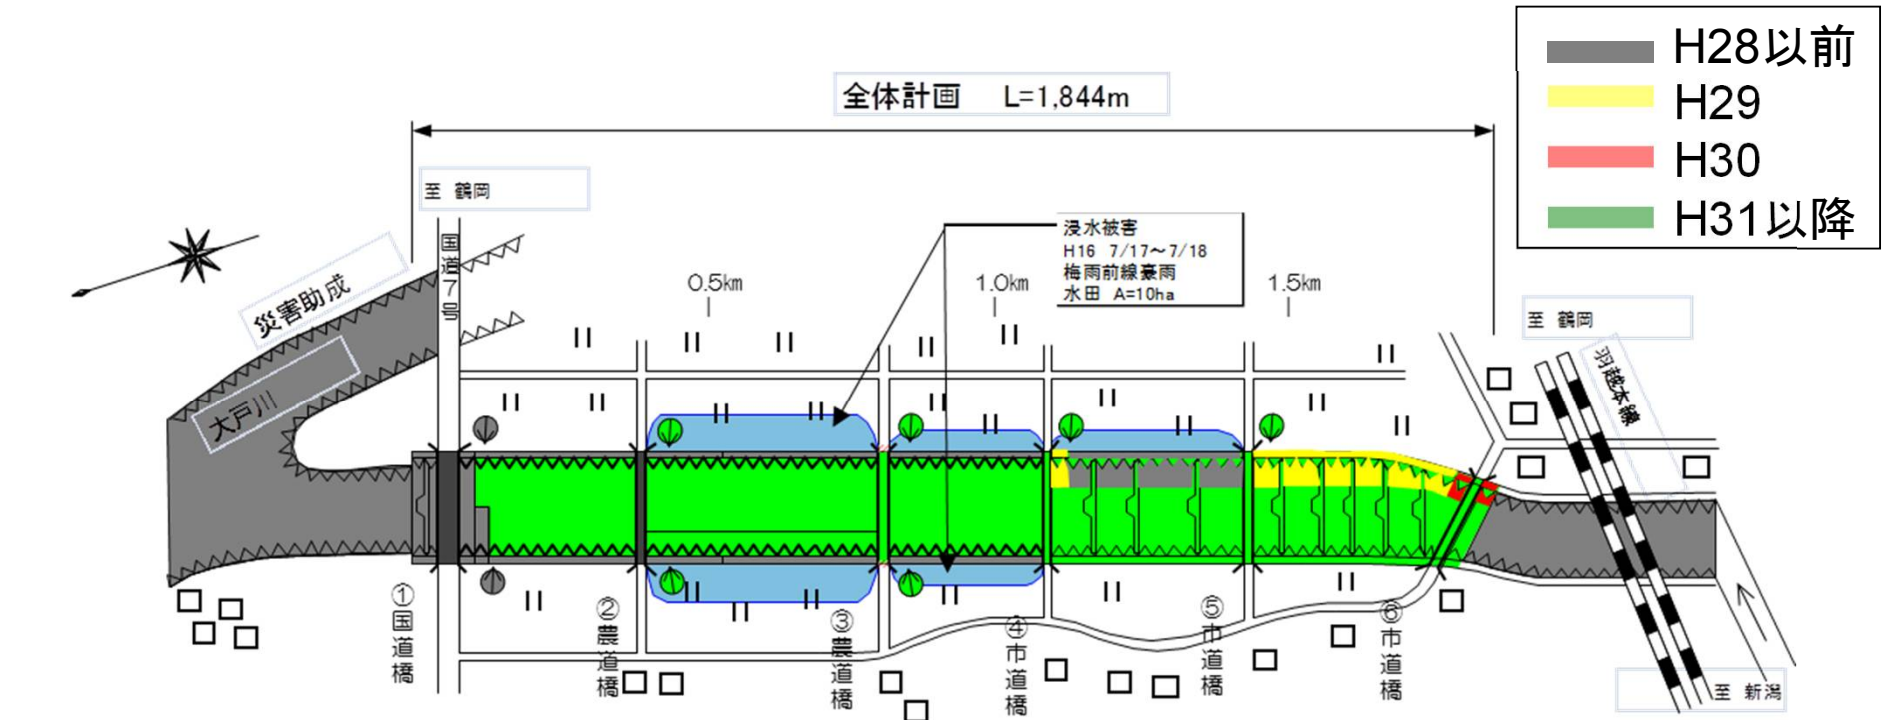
H28以前
H29
H30
H31以降

全体計画 L=1,844m

至 鶴岡

災害助成
大戸川
国道7号

0.5km
1.0km
1.5km

浸水被害
H16 7/17～7/18
梅雨前線豪雨
水田 A=10ha

至 鶴岡
羽越本線

①国道橋
②農道橋
③農道橋
④市道橋
⑤市道橋
⑥市道橋

至 新潟